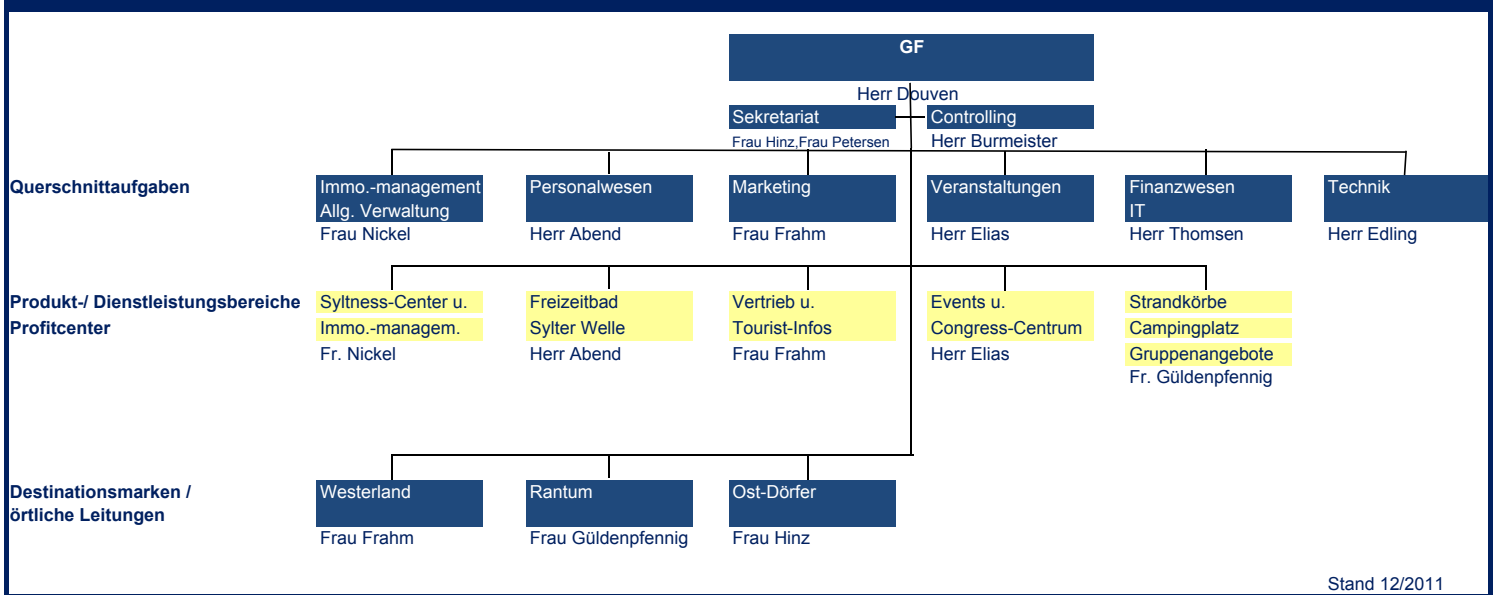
GF
Herr Douven

Sekretariat
Frau Hinz,Frau Petersen

Controlling
Herr Burmeister

Querschnittaufgaben

Immo.-management
Allg. Verwaltung
Frau Nickel

Personalwesen
Herr Abend

Marketing
Frau Frahm

Veranstaltungen
Herr Elias

Finanzwesen
IT
Herr Thomsen

Technik
Herr Edling

Produkt-/ Dienstleistungsbereiche
Profitcenter

Syltness-Center u.
Immo.-managem.
Fr. Nickel

Freizeitbad
Sylter Welle
Herr Abend

Vertrieb u.
Tourist-Infos
Frau Frahm

Events u.
Congress-Centrum
Herr Elias

Strandkörbe
Campingplatz
Gruppenangebote
Fr. Güldenpfennig

Destinationsmarken /
örtliche Leitungen

Westerland
Frau Frahm

Rantum
Frau Güldenpfennig

Ost-Dörfer
Frau Hinz

Stand 12/2011